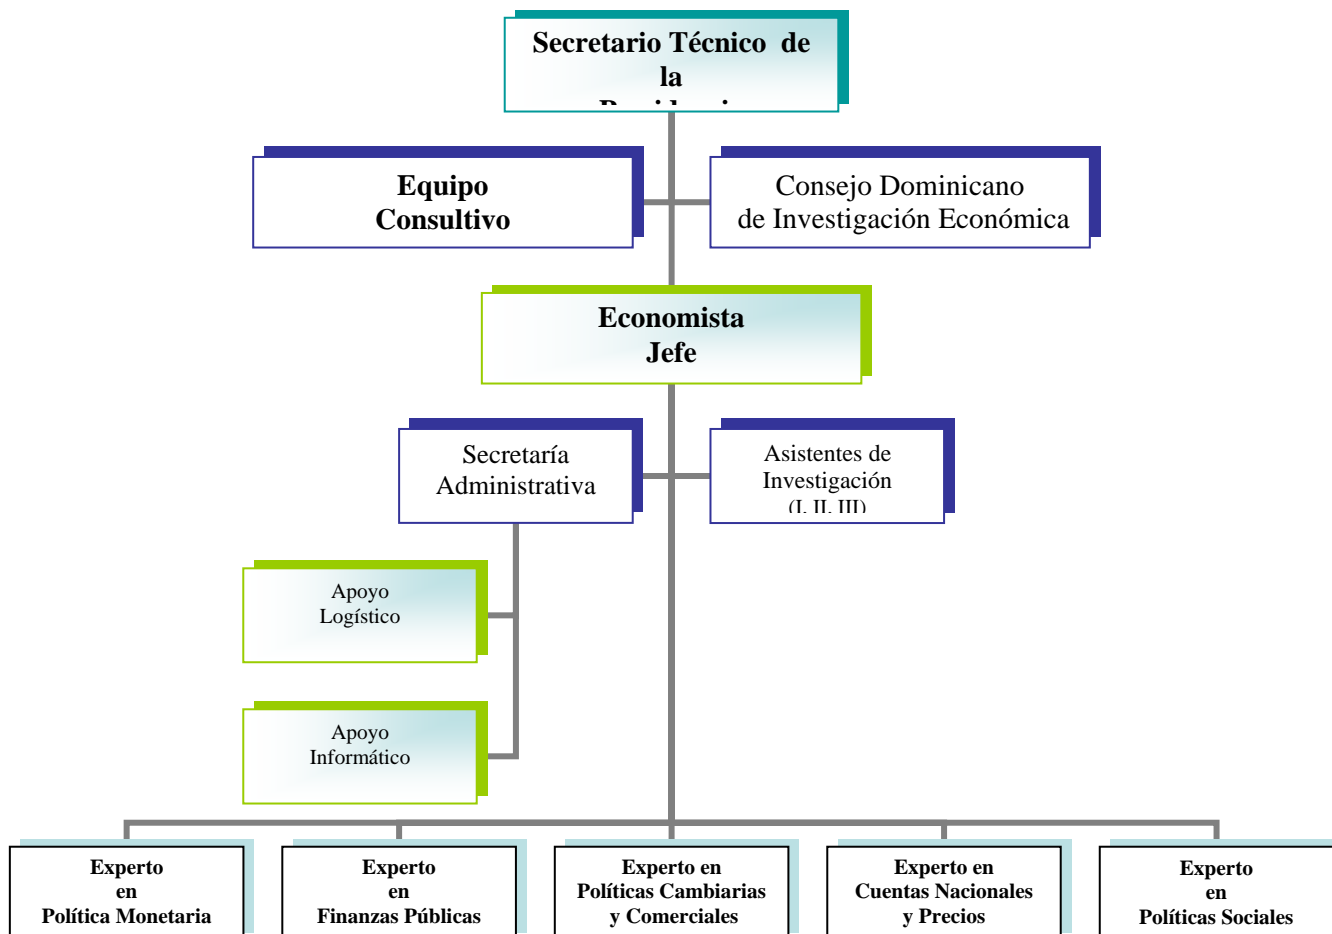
Secretario Técnico de la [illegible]

Equipo Consultivo

Consejo Dominicano de Investigación Económica

Economista Jefe

Secretaría Administrativa

Asistentes de Investigación (I, II, III)

Apoyo Logístico

Apoyo Informático

Experto en Política Monetaria

Experto en Finanzas Públicas

Experto en Políticas Cambiarias y Comerciales

Experto en Cuentas Nacionales y Precios

Experto en Políticas Sociales